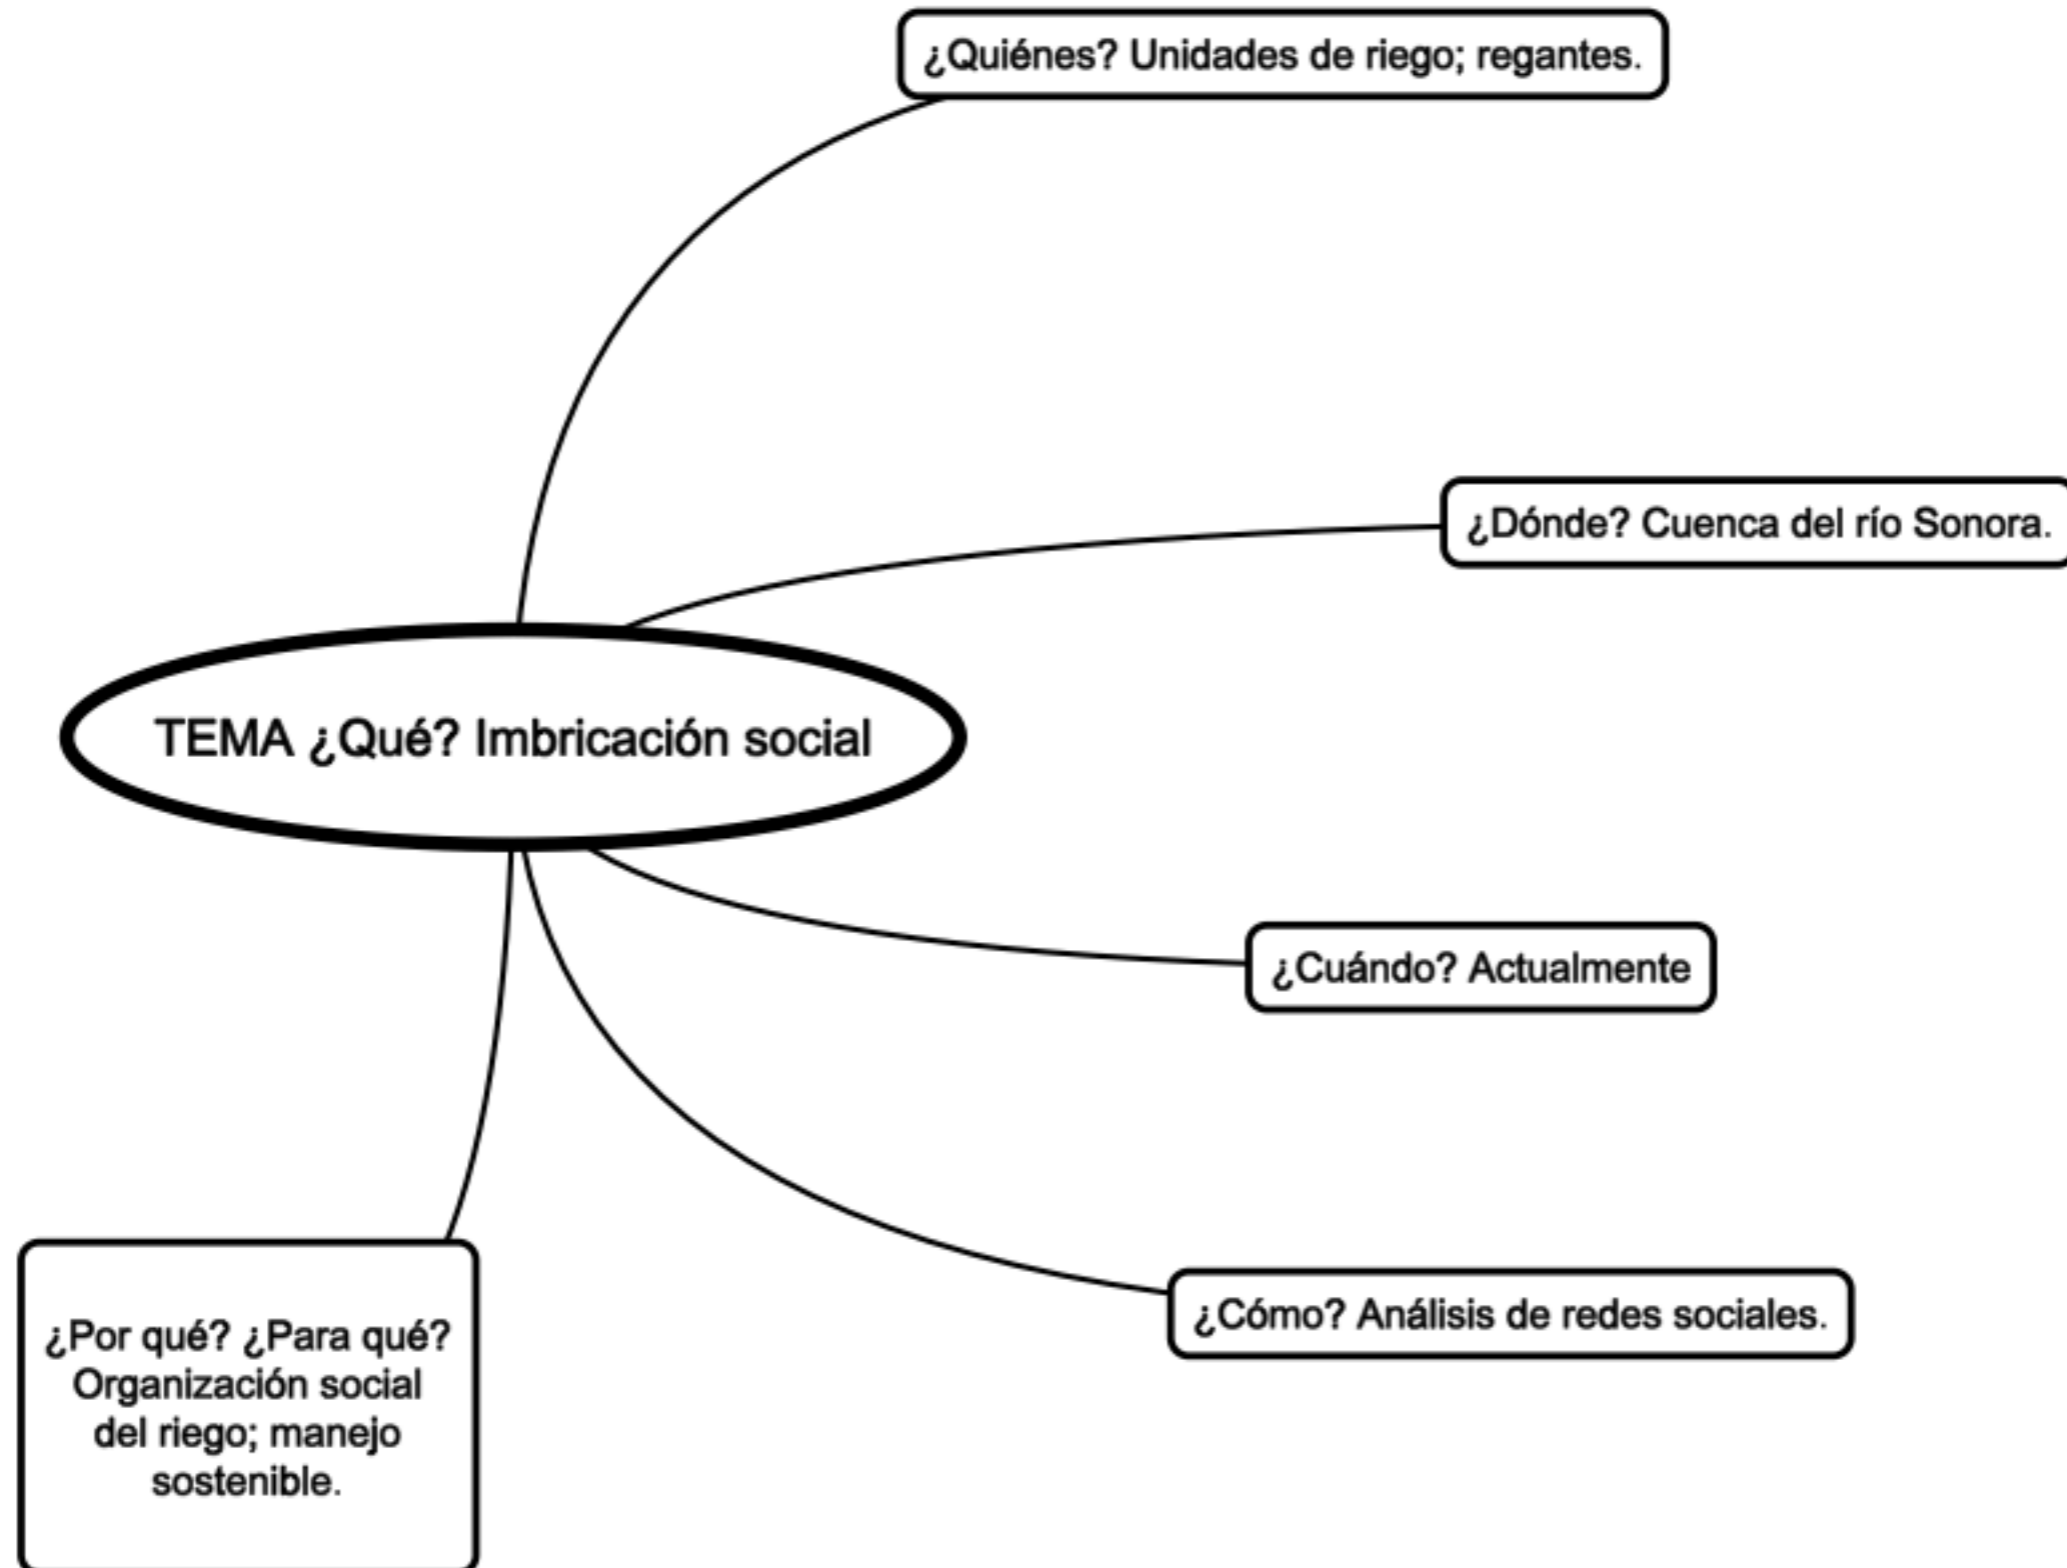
¿Quiénes? Unidades de riego; regantes.

¿Dónde? Cuenca del río Sonora.

TEMA ¿Qué? Imbricación social

¿Cuándo? Actualmente

¿Cómo? Análisis de redes sociales.

¿Por qué? ¿Para qué? Organización social del riego; manejo sostenible.